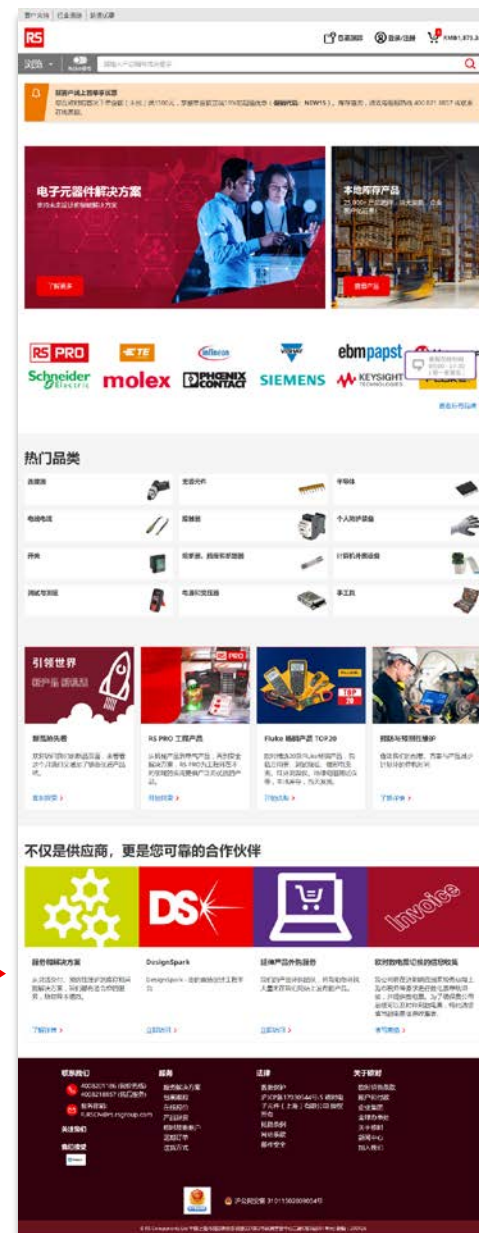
RS

电子元器件解决方案

了解更多

本地库存产品

查看产品

RS PRO
TE
infineon
ebmpapst
Schneider Electric
molex
PHOENIX CONTACT
SIEMENS
KEYSIGHT TECHNOLOGIES

热门品类

引领世界

RS PRO 工程产品

Fluke 精选产品 TOP 20

不仅是供应商，更是您可靠的合作伙伴

DS

DesignSpark

Invoice

联系我们

服务

法律

关于我们